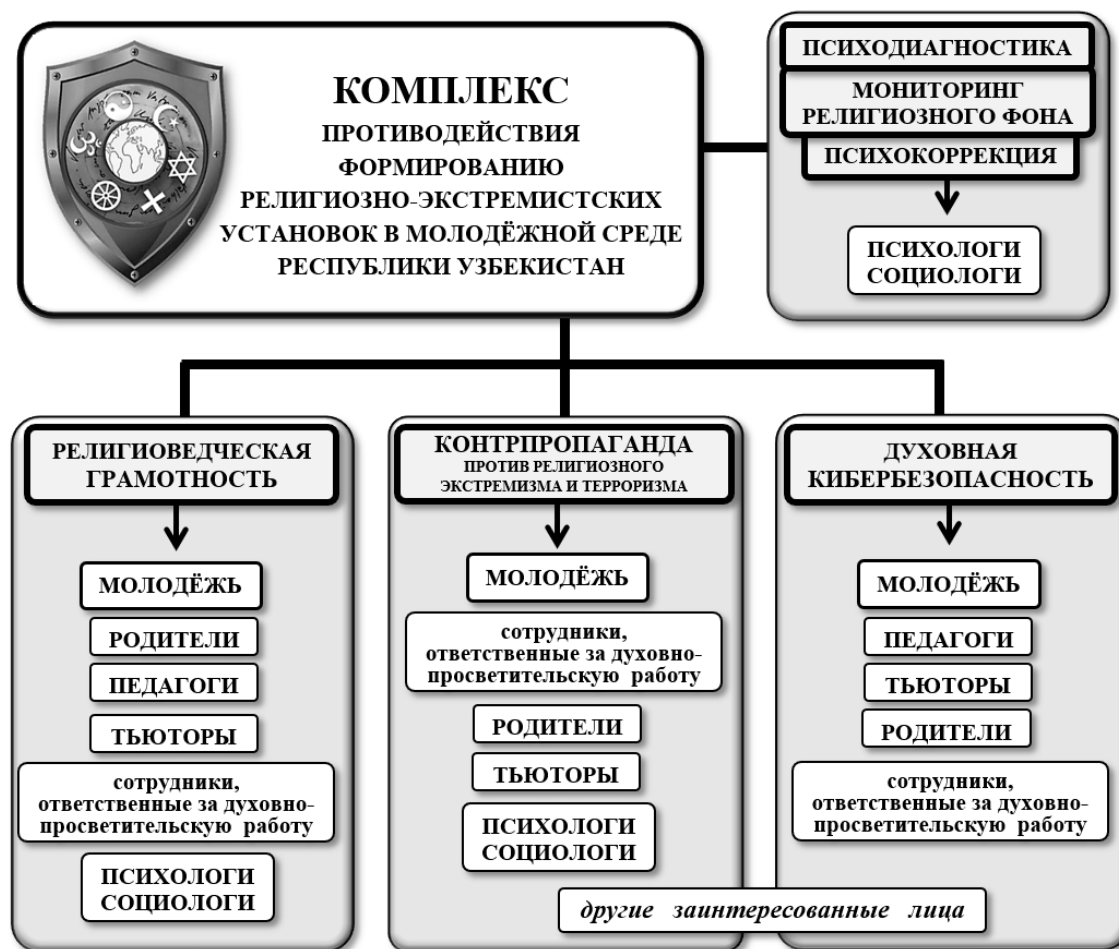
КОМПЛЕКС
ПРОТИВОДЕЙСТВИЯ ФОРМИРОВАНИЮ РЕЛИГИОЗНО-ЭКСТРЕМИСТСКИХ УСТАНОВОК В МОЛОДЁЖНОЙ СРЕДЕ РЕСПУБЛИКИ УЗБЕКИСТАН

ПСИХОДИАГНОСТИКА
МОНИТОРИНГ РЕЛИГИОЗНОГО ФОНА
ПСИХОКОРРЕКЦИЯ
ПСИХОЛОГИ СОЦИОЛОГИ

РЕЛИГИОВЕДЧЕСКАЯ ГРАМОТНОСТЬ
МОЛОДЁЖЬ
РОДИТЕЛИ
ПЕДАГОГИ
ТЬЮТОРЫ
сотрудники, ответственные за духовно-просветительскую работу
ПСИХОЛОГИ СОЦИОЛОГИ

КОНТРПРОПАГАНДА ПРОТИВ РЕЛИГИОЗНОГО ЭКСТРЕМИЗМА И ТЕРРОРИЗМА
МОЛОДЁЖЬ
сотрудники, ответственные за духовно-просветительскую работу
РОДИТЕЛИ
ТЬЮТОРЫ
ПСИХОЛОГИ СОЦИОЛОГИ

ДУХОВНАЯ КИБЕРБЕЗОПАСНОСТЬ
МОЛОДЁЖЬ
ПЕДАГОГИ
ТЬЮТОРЫ
РОДИТЕЛИ
сотрудники, ответственные за духовно-просветительскую работу

другие заинтересованные лица